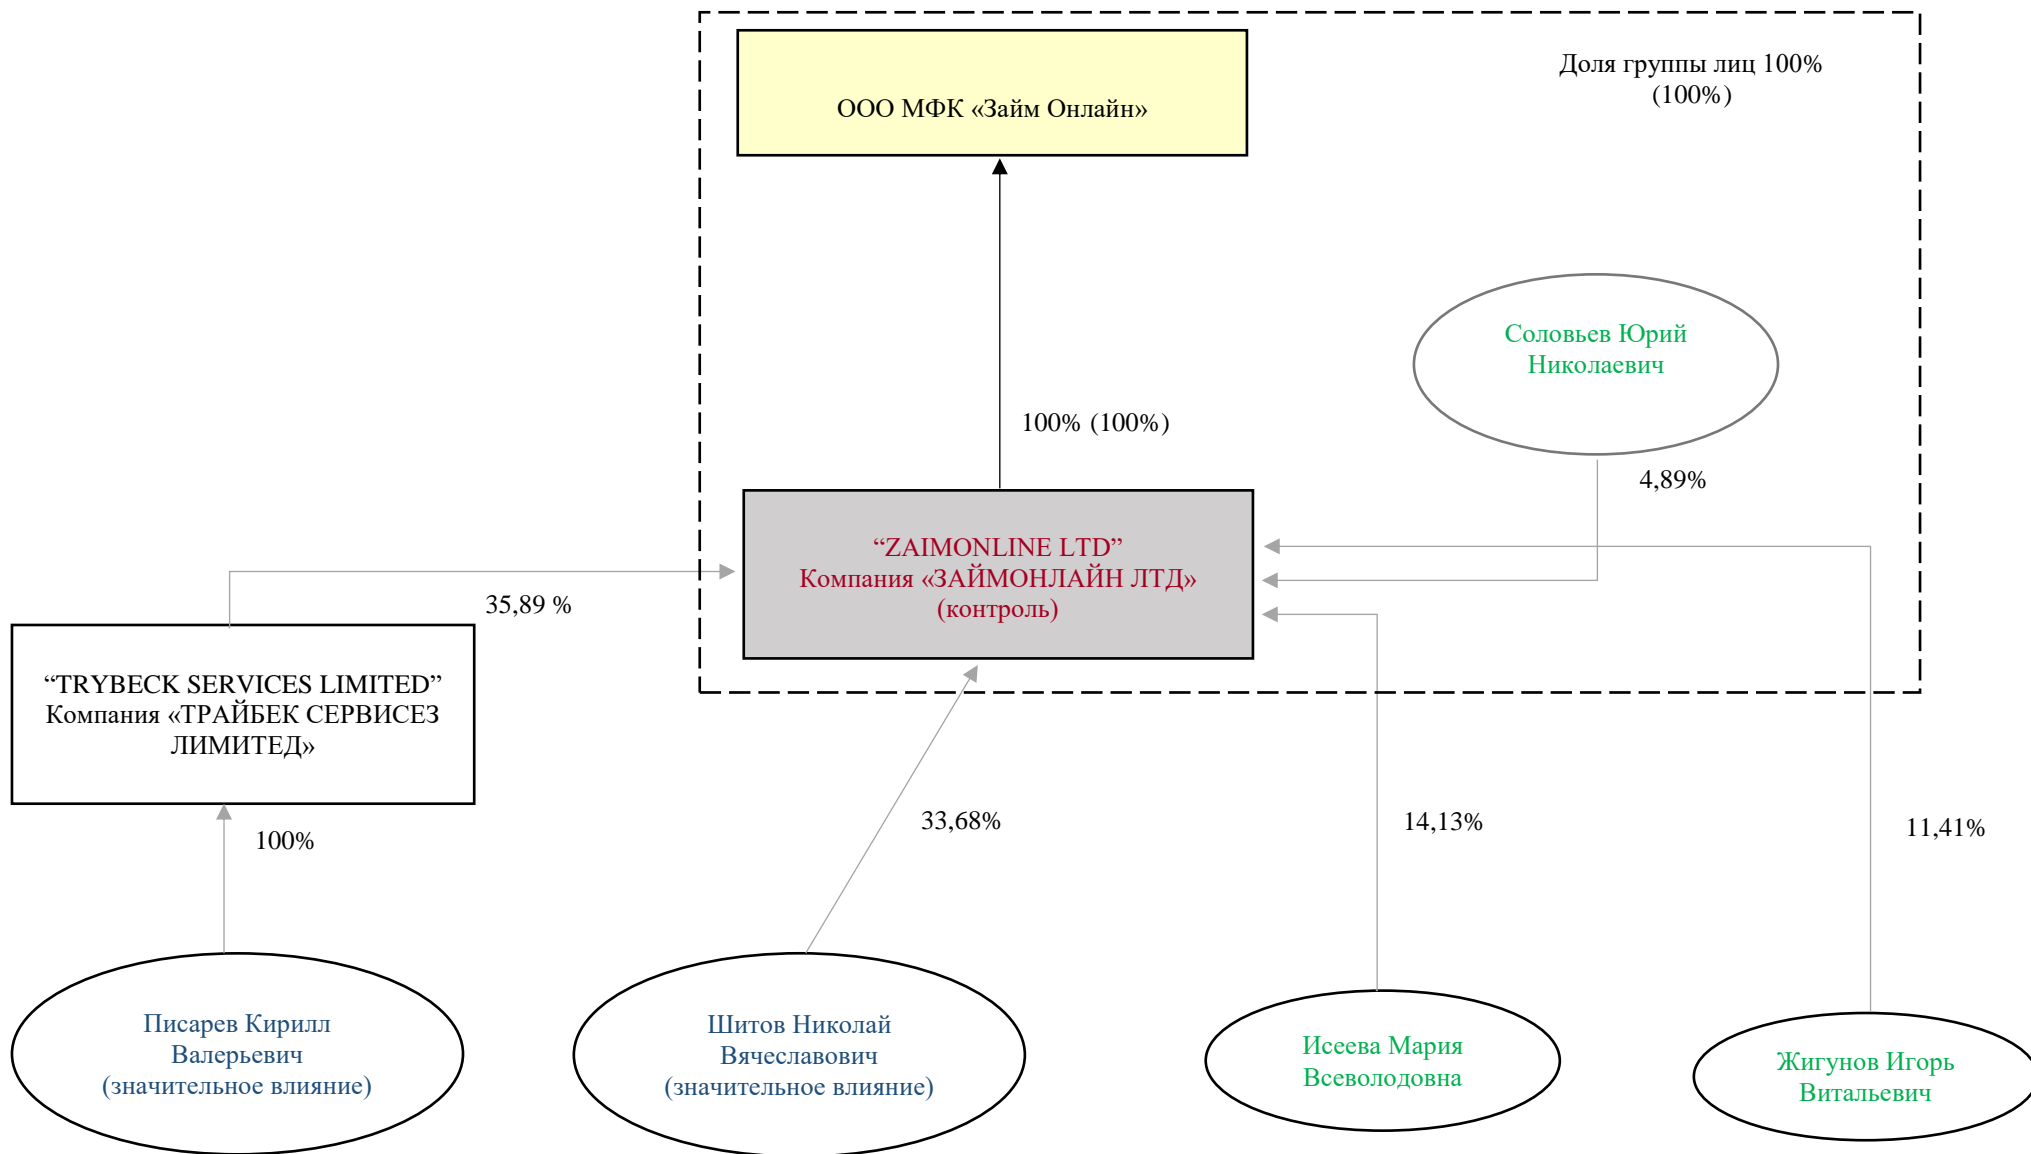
ООО МФК «Займ Онлайн»

Доля группы лиц 100% (100%)

Соловьев Юрий Николаевич

100% (100%)

4,89%

“ZAIMONLINE LTD”
Компания «ЗАЙМОНЛАЙН ЛТД»
(контроль)

35,89 %

“TRYBECK SERVICES LIMITED”
Компания «ТРАЙБЕК СЕРВИСЕЗ ЛИМИТЕД»

100%

33,68%

14,13%

11,41%

Писарев Кирилл Валерьевич
(значительное влияние)

Шитов Николай Вячеславович
(значительное влияние)

Исеева Мария Всеволодовна

Жигунов Игорь Витальевич